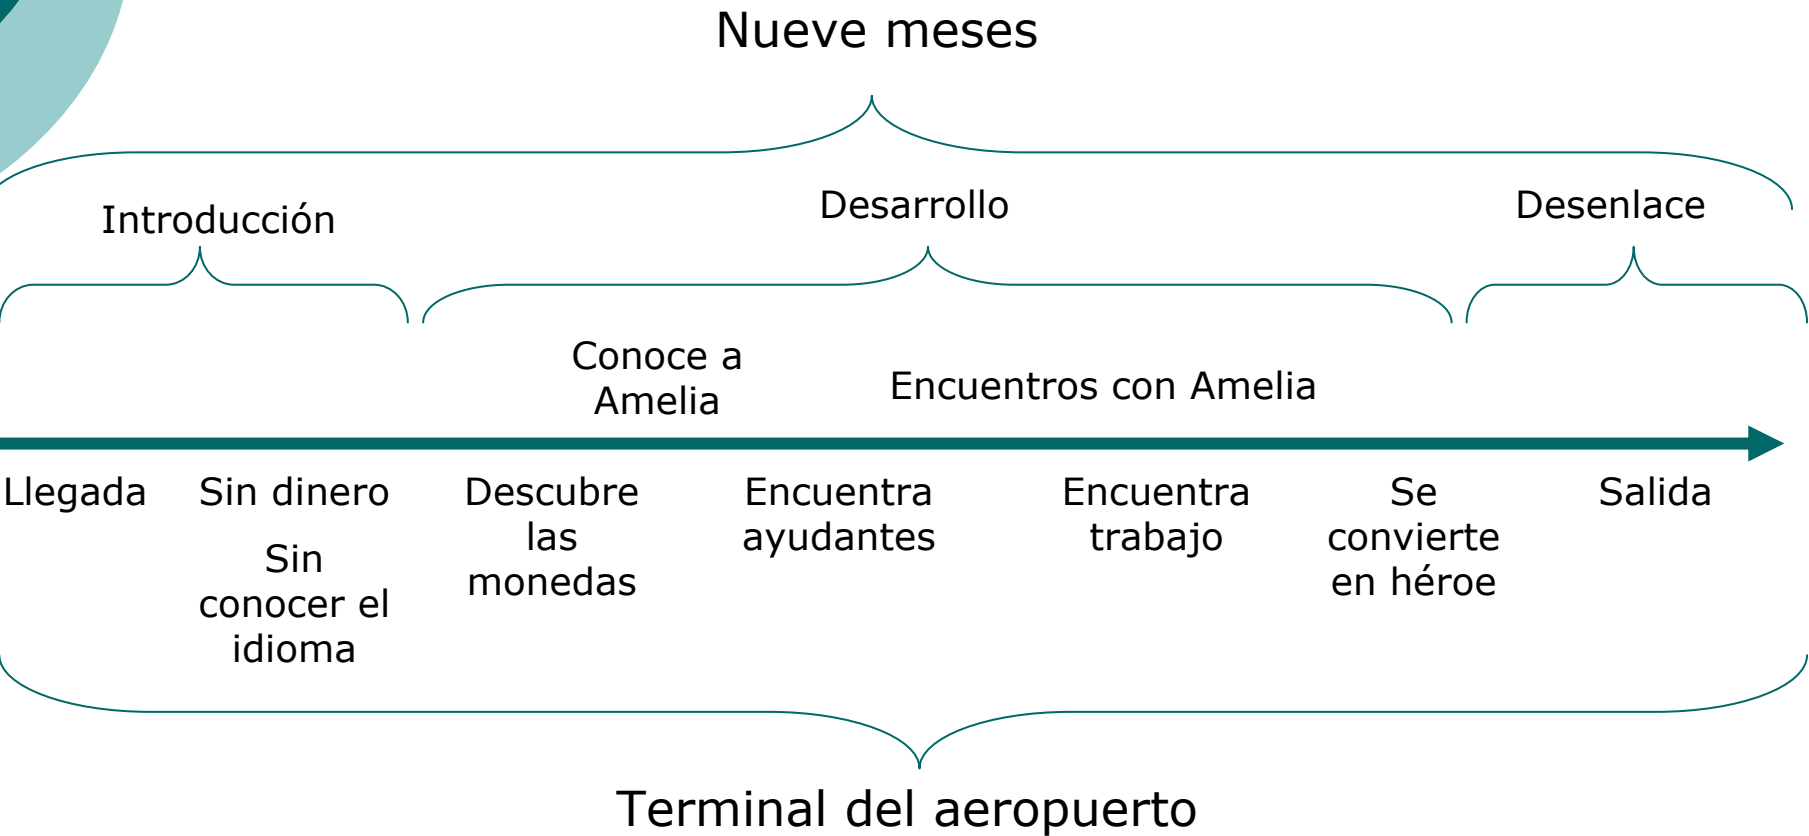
Nueve meses

Introducción

Desarrollo

Desenlace

Conoce a Amelia

Encuentros con Amelia

Llegada

Sin dinero

Sin conocer el idioma

Descubre las monedas

Encuentra ayudantes

Encuentra trabajo

Se convierte en héroe

Salida

Terminal del aeropuerto